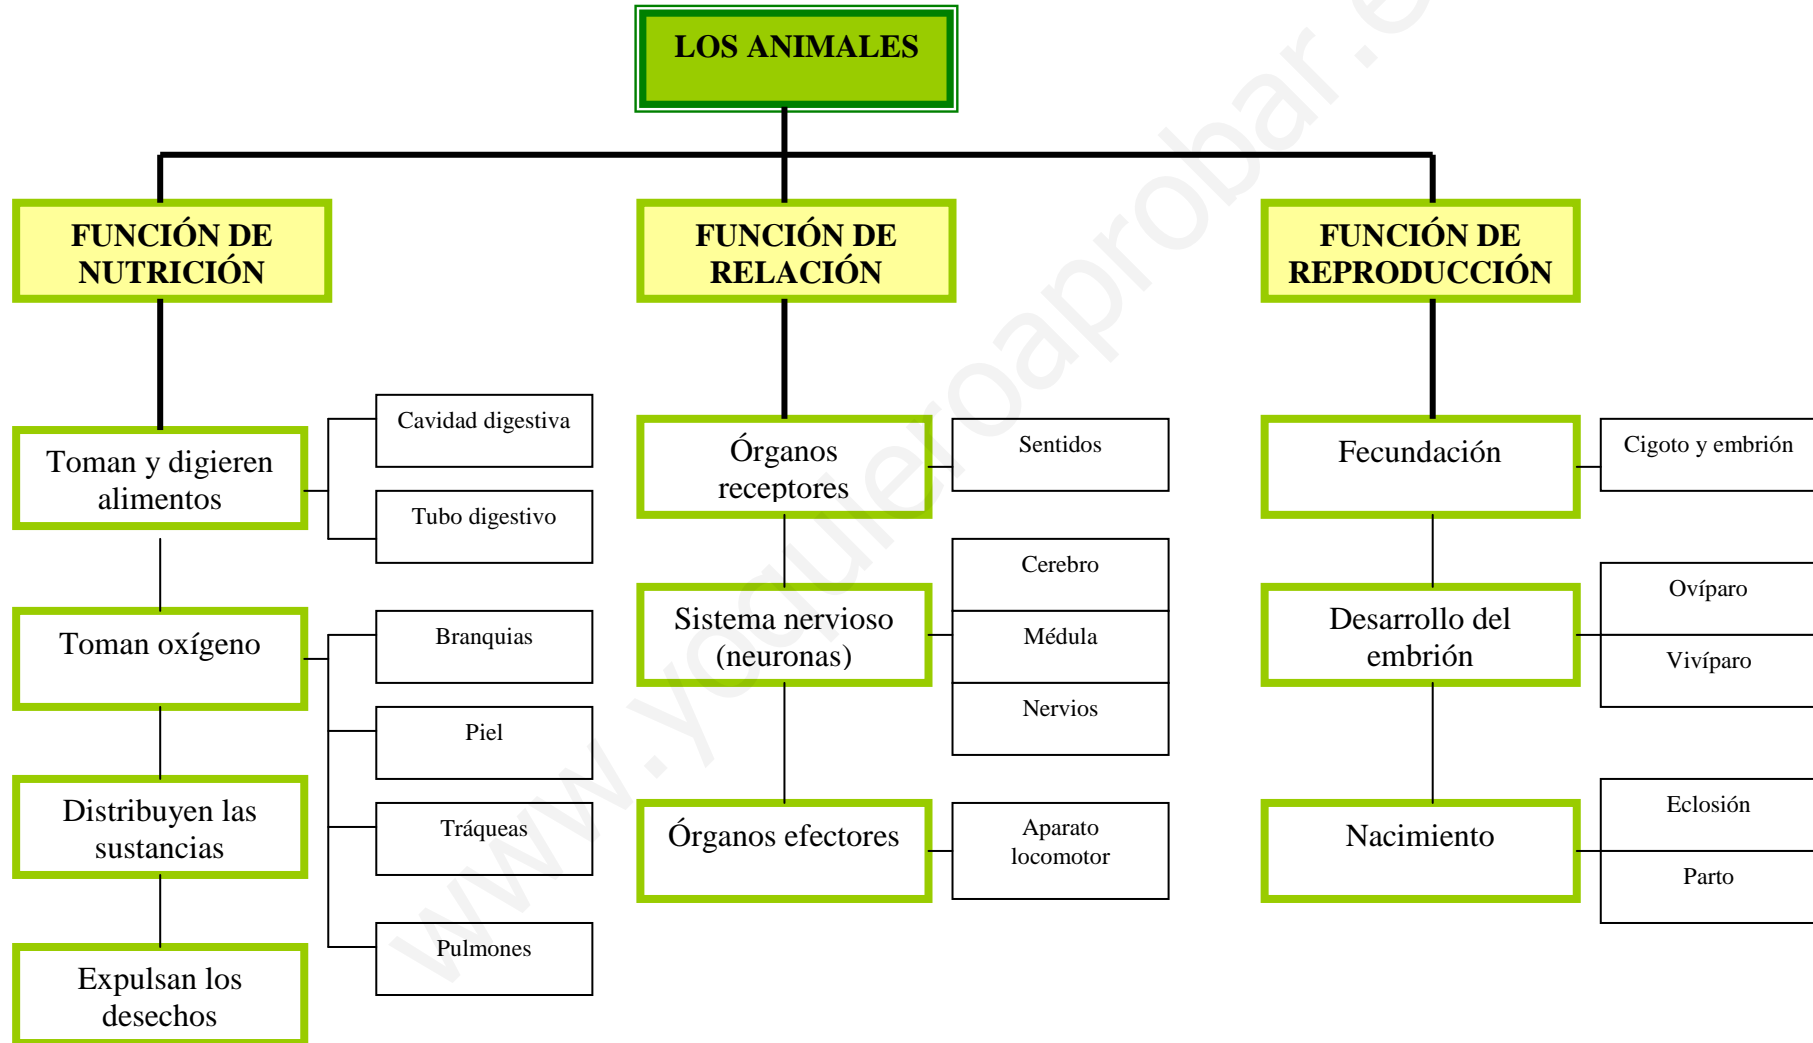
LOS ANIMALES

FUNCIÓN DE NUTRICIÓN

Toman y digieren alimentos

Cavidad digestiva

Tubo digestivo

Toman oxígeno

Branquias

Piel

Tráqueas

Pulmones

Distribuyen las sustancias

Expulsan los desechos

FUNCIÓN DE RELACIÓN

Órganos receptores

Sentidos

Sistema nervioso (neuronas)

Cerebro

Médula

Nervios

Órganos efectores

Aparato locomotor

FUNCIÓN DE REPRODUCCIÓN

Fecundación

Cigoto y embrión

Desarrollo del embrión

Ovíparo

Vivíparo

Nacimiento

Eclosión

Parto

www.yoquieroaprobar.es